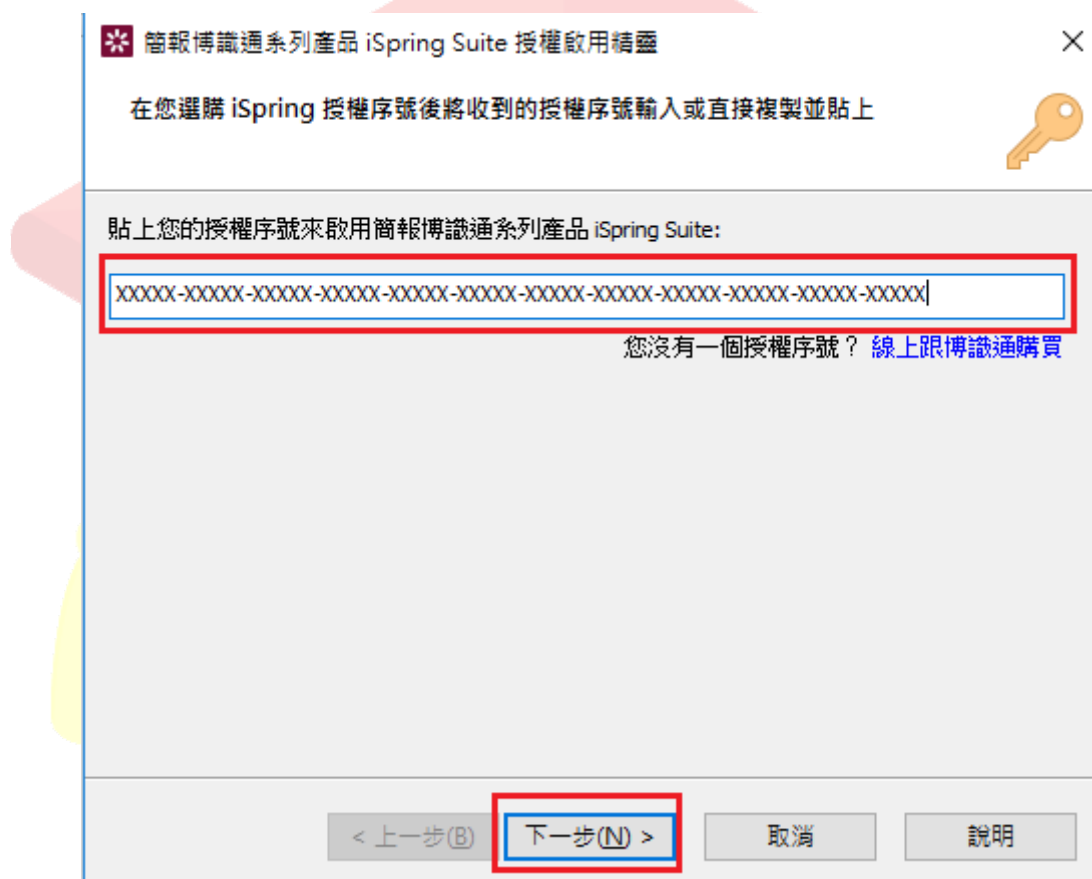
簡報博識通系列產品 iSpring Suite 授權啟用精靈

×

在您選購 iSpring 授權序號後將收到的授權序號輸入或直接複製並貼上

貼上您的授權序號來啟用簡報博識通系列產品 iSpring Suite:

XXXXX-XXXXX-XXXXX-XXXXX-XXXXX-XXXXX-XXXXX-XXXXX-XXXXX-XXXXX-XXXXX-XXXXX

您沒有一個授權序號？ 線上跟博識通購買

< 上一步(B)

下一步(N) >

取消

說明